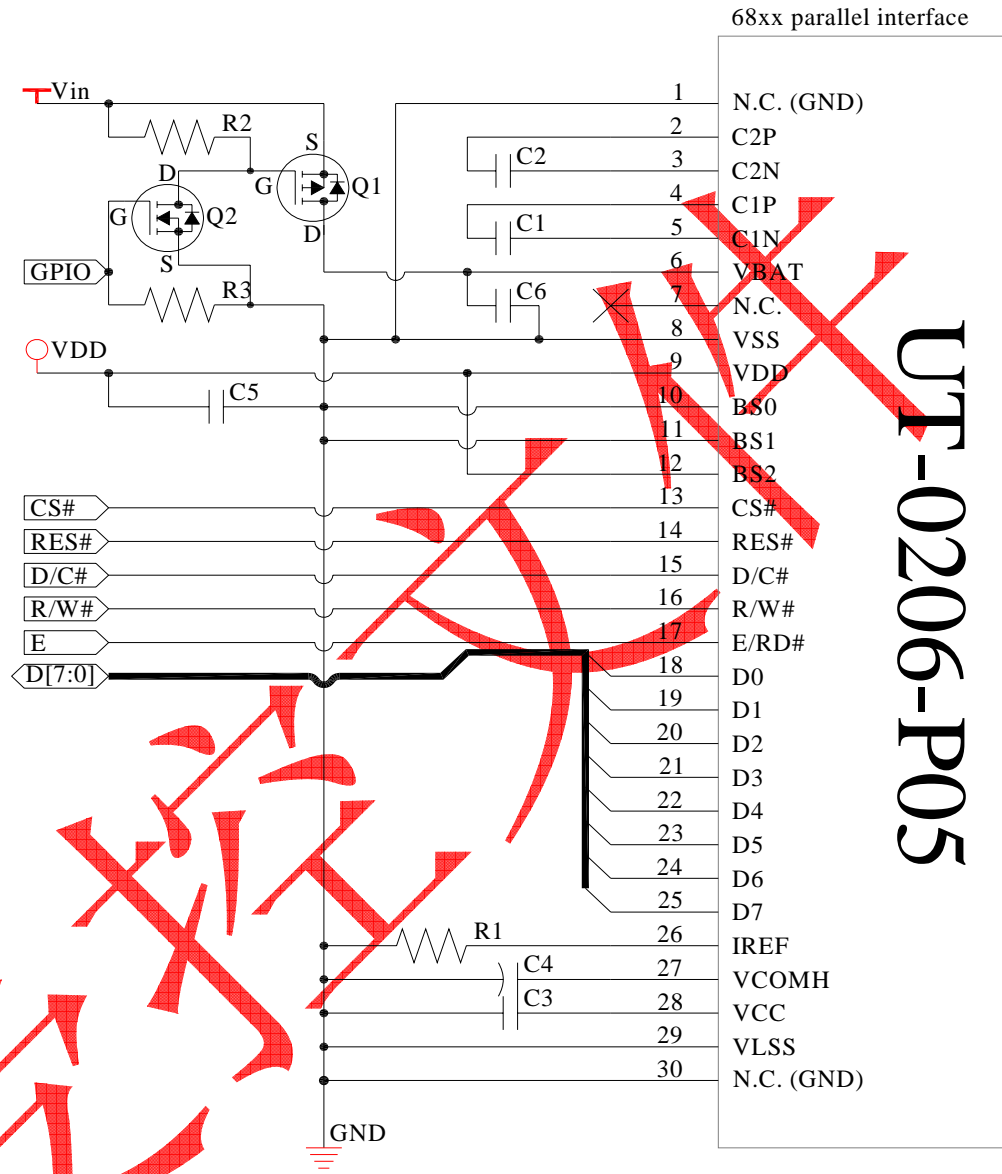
68xx parallel interface

Vin

R2

S

G

Q1

D

D

G

Q2

S

GPIO

R3

C2

C1

C6

VDD

C5

CS#

RES#

D/C#

R/W#

E

D[7:0]

R1

C4

C3

GND

| | |
|---|---|
| 1 | N.C. (GND) |
| 2 | C2P |
| 3 | C2N |
| 4 | C1P |
| 5 | C1N |
| 6 | VBAT |
| 7 | N.C. |
| 8 | VSS |
| 9 | VDD |
| 10 | BS0 |
| 11 | BS1 |
| 12 | BS2 |
| 13 | CS# |
| 14 | RES# |
| 15 | D/C# |
| 16 | R/W# |
| 17 | E/RD# |
| 18 | D0 |
| 19 | D1 |
| 20 | D2 |
| 21 | D3 |
| 22 | D4 |
| 23 | D5 |
| 24 | D6 |
| 25 | D7 |
| 26 | IREF |
| 27 | VCOMH |
| 28 | VCC |
| 29 | VLSS |
| 30 | N.C. (GND) |

UT-0206-P05

文献